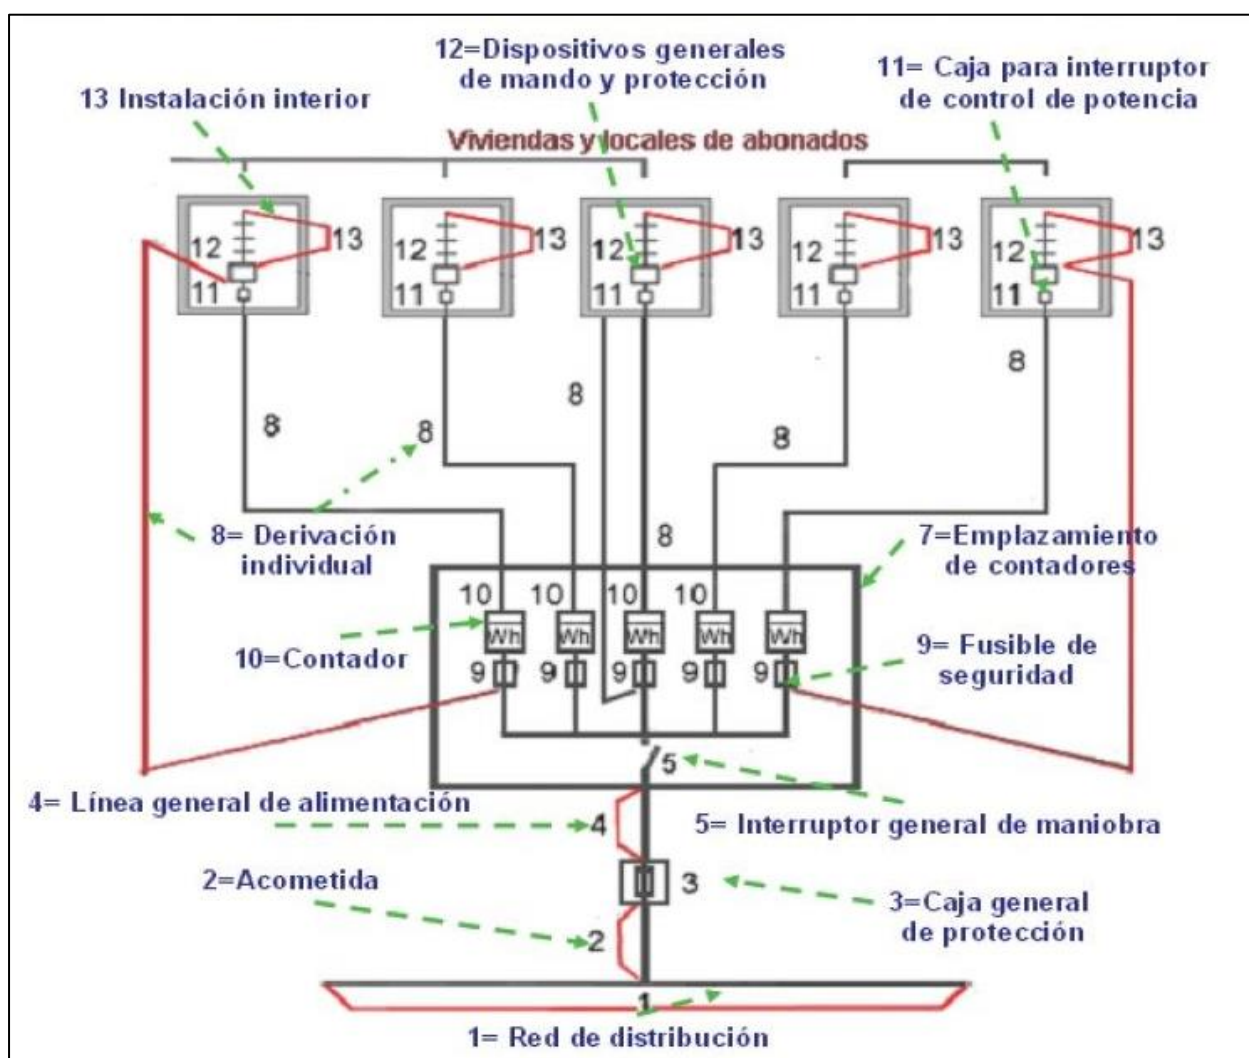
12=Dispositivos generales de mando y protección

13 Instalación interior

11= Caja para interruptor de control de potencia

Viviendas y locales de abonados

12 13
11

12 13
11

12 13
11

12 13
11

12 13
11

8

8

8

8

8

8

8= Derivación individual

7=Emplazamiento de contadores

10 10 10 10

Wh Wh Wh Wh Wh

10=Contador

9 9 9 9 9

9= Fusible de seguridad

5

4= Línea general de alimentación

4

5= Interruptor general de maniobra

2=Acometida

3

3=Caja general de protección

2

1

1= Red de distribución